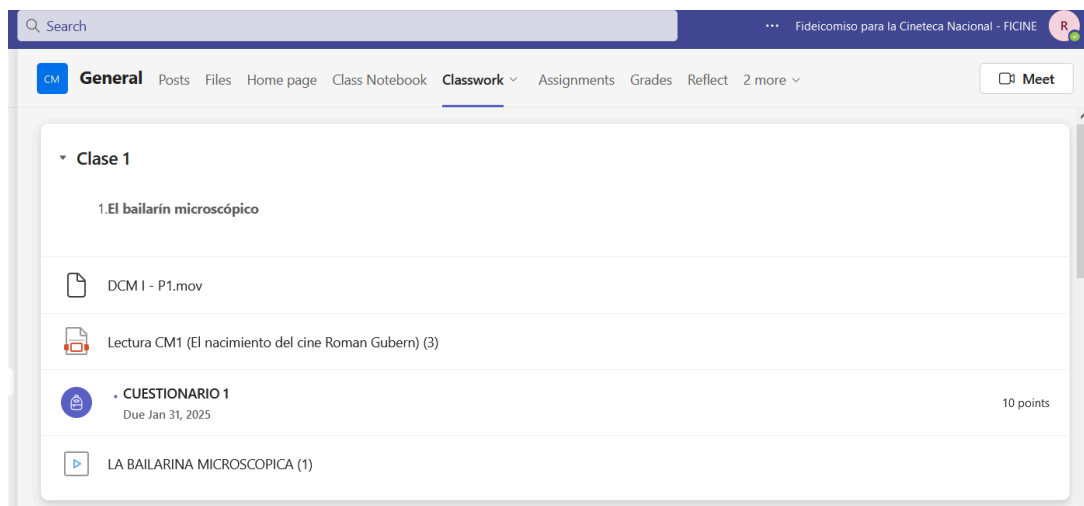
Search

···  Fideicomiso para la Cineteca Nacional - FICINE  R

CM  General  Posts  Files  Home page  Class Notebook  Classwork  Assignments  Grades  Reflect  2 more

Meet

Clase 1

1.El bailarín microscópico

DCM I - P1.mov

Lectura CM1 (El nacimiento del cine Roman Gubern) (3)

CUESTIONARIO 1
Due Jan 31, 2025

10 points

LA BAILARINA MICROSCOPICA (1)